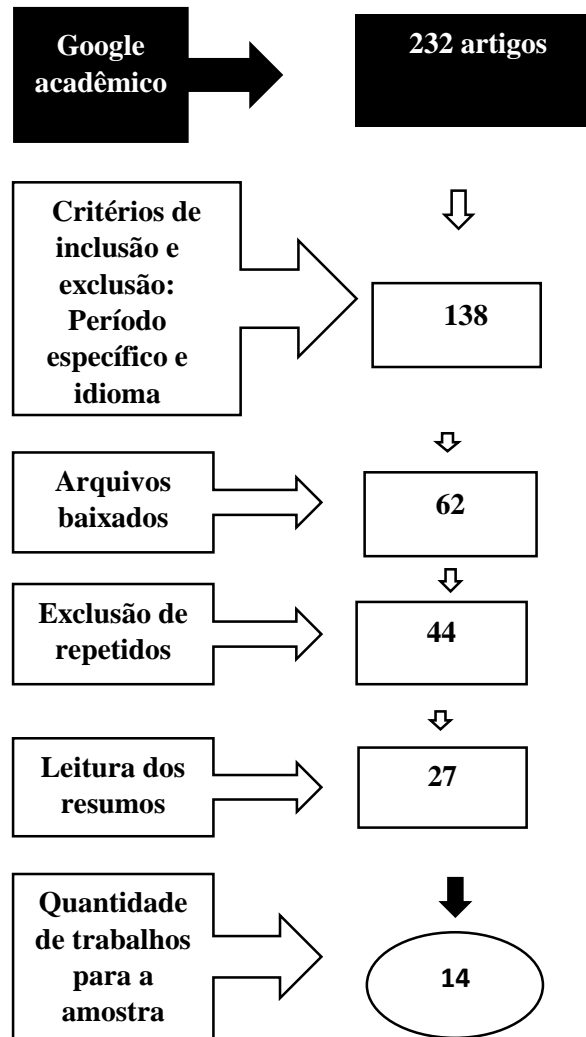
Google acadêmico

232 artigos

Critérios de inclusão e exclusão: Período específico e idioma

138

Arquivos baixados

62

Exclusão de repetidos

44

Leitura dos resumos

27

Quantidade de trabalhos para a amostra

14